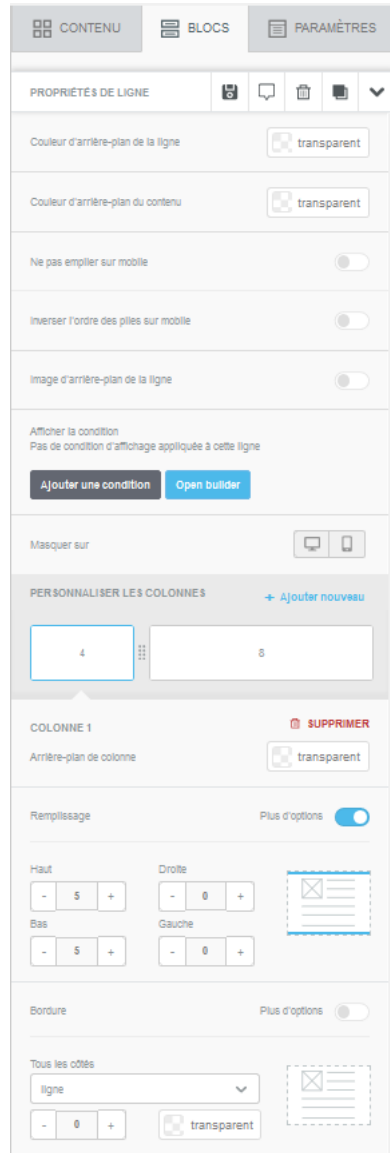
CONTENU BLOCS PARAMÈTRES

PROPRIÉTÉS DE LIGNE

Couleur d'arrière-plan de la ligne
transparent

Couleur d'arrière-plan du contenu
transparent

Ne pas empiler sur mobile

Inverser l'ordre des piles sur mobile

Image d'arrière-plan de la ligne

Afficher la condition
Pas de condition d'affichage appliquée à cette ligne

Ajouter une condition
Open builder

Masquer sur

PERSONNALISER LES COLONNES
+ Ajouter nouveau

4
8

COLONNE 1
SUPPRIMER

Arrière-plan de colonne
transparent

Remplissage
Plus d'options

Haut
- 5 +
Droite
- 0 +
Bas
- 5 +
Gauche
- 0 +

Bordure
Plus d'options

Tous les côtés
ligne
- 0 +
transparent